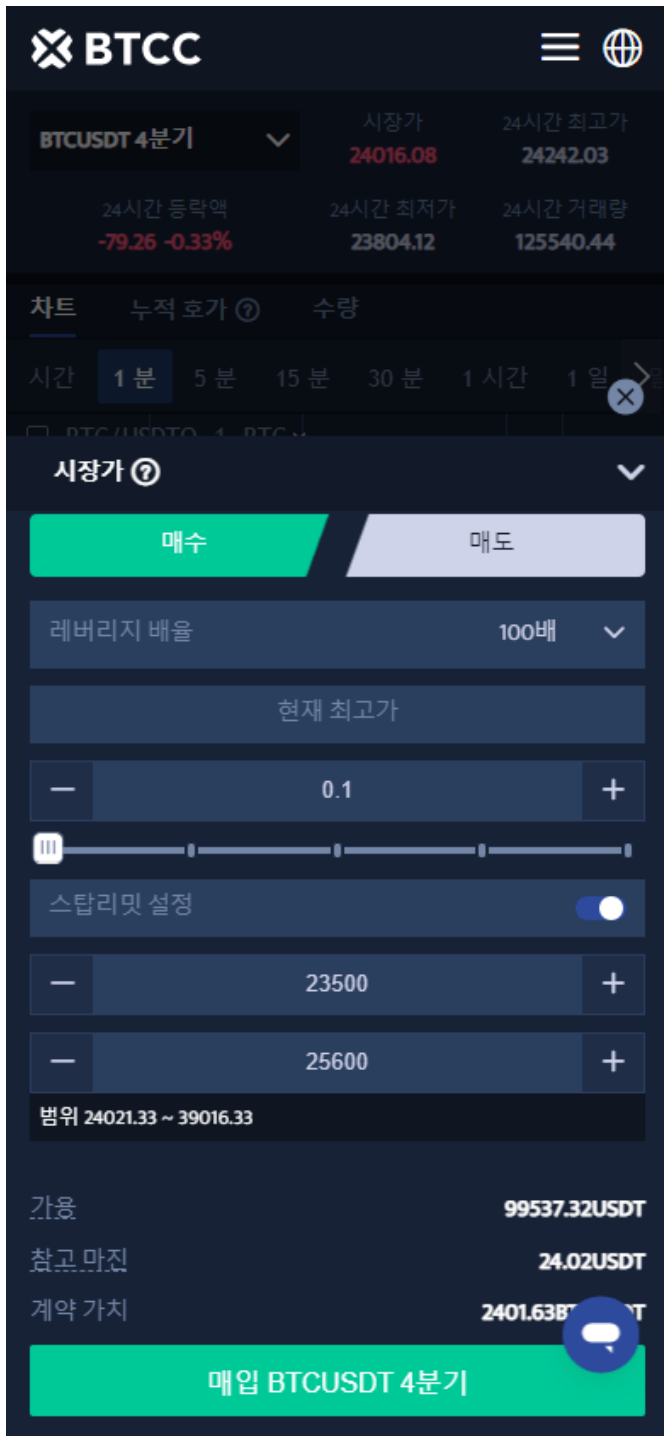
BTCC

BTCUSDT 4분기

시장가
24016.08

24시간 최고가
24242.03

24시간 등락액
-79.26 -0.33%

24시간 최저가
23804.12

24시간 거래량
125540.44

차트 누적 호가 ? 수량

시간 1 분 5 분 15 분 30 분 1 시간 1 일

BTC/USDTQ · 1 · BTC

시장가 ?

매수 매도

레버리지 배율 100배

현재 최고가

0.1

스탑리밋 설정

23500

25600

범위 24021.33 ~ 39016.33

가용 99537.32USDT

참고 마진 24.02USDT

계약 가치 2401.63B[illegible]T

매입 BTCUSDT 4분기